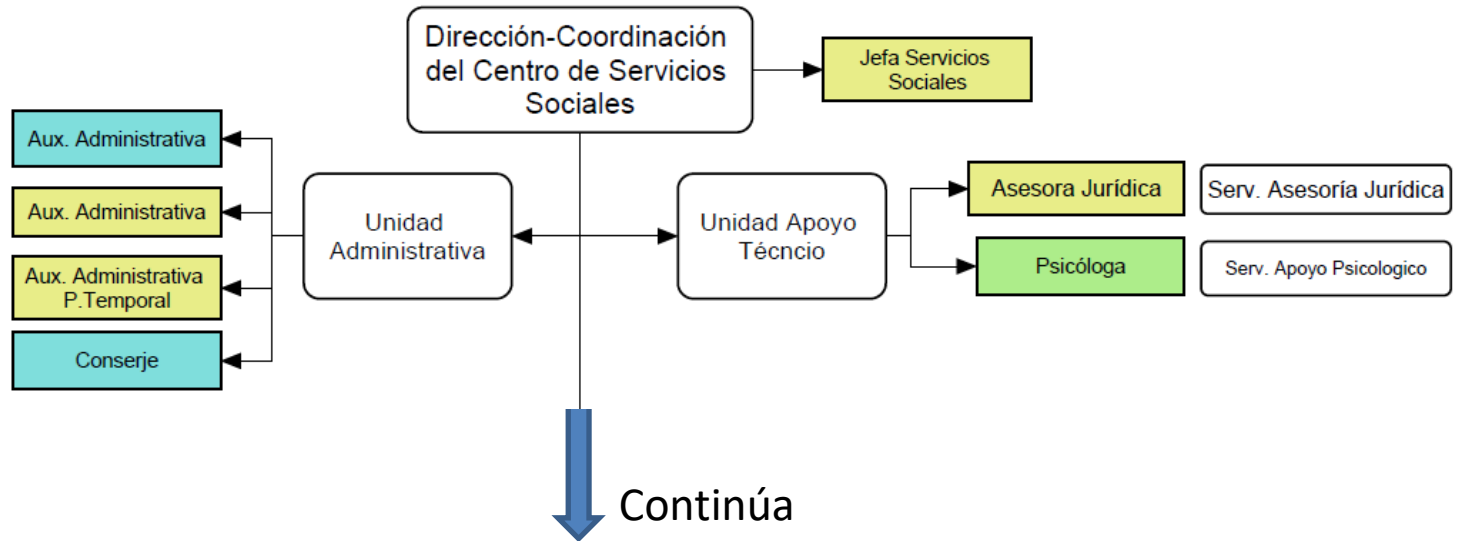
Dirección-Coordinación del Centro de Servicios Sociales

Jefa Servicios Sociales

Aux. Administrativa

Aux. Administrativa

Aux. Administrativa P.Temporal

Conserje

Unidad Administrativa

Unidad Apoyo Técncio

Asesora Jurídica

Serv. Asesoría Jurídica

Psicóloga

Serv. Apoyo Psicologico

Continúa